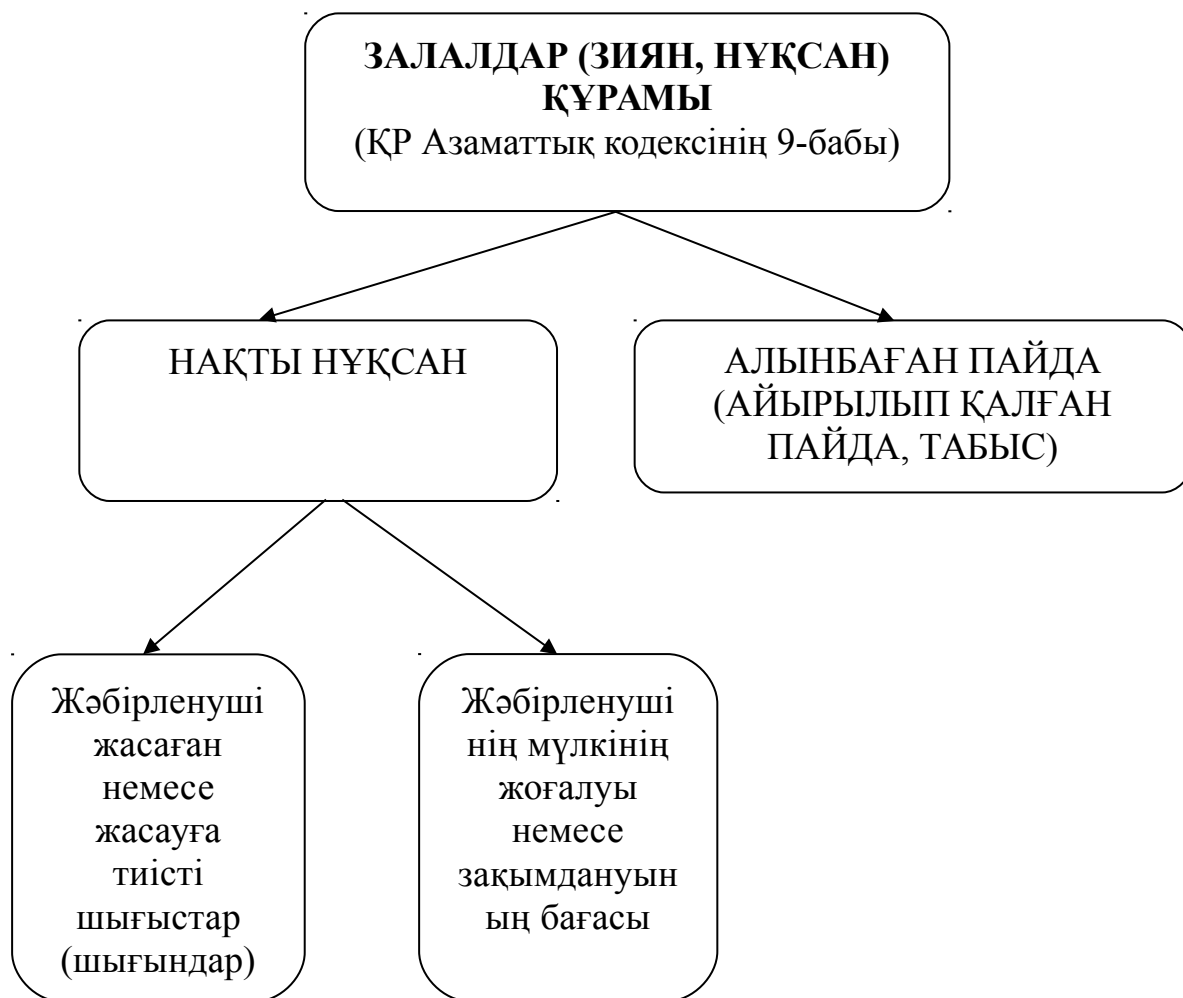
**ЗАЛАЛДАР (ЗИЯН, НҰҚСАН) ҚҰРАМЫ**
(ҚР Азаматтық кодексінің 9-бабы)

НАҚТЫ НҰҚСАН

АЛЫНБАҒАН ПАЙДА (АЙЫРЫЛЫП ҚАЛҒАН ПАЙДА, ТАБЫС)

Жәбірленуші жасаған немесе жасауға тиісті шығыстар (шығындар)

Жәбірленушінің мүлкінің жоғалуы немесе зақымдануының бағасы